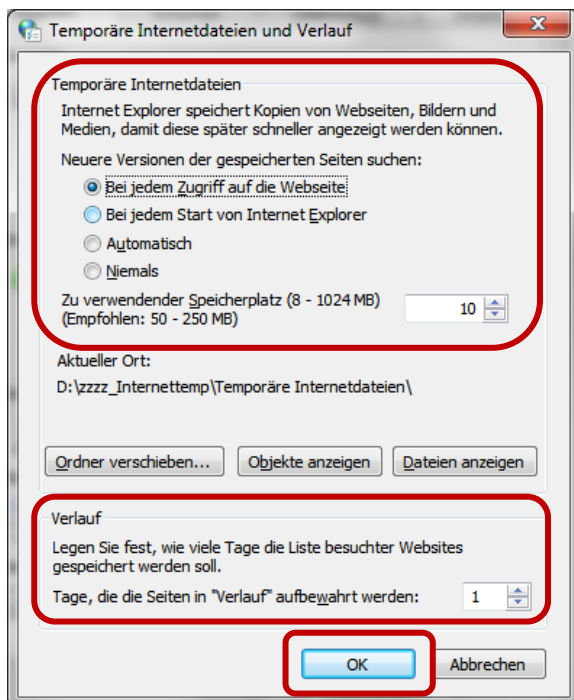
Temporäre Internetdateien und Verlauf

Temporäre Internetdateien

Internet Explorer speichert Kopien von Webseiten, Bildern und Medien, damit diese später schneller angezeigt werden können.

Neuere Versionen der gespeicherten Seiten suchen:

Bei jedem Zugriff auf die Webseite

Bei jedem Start von Internet Explorer

Automatisch

Niemals

Zu verwendender Speicherplatz (8 - 1024 MB) (Empfohlen: 50 - 250 MB)

10

Aktueller Ort:

D:\zzzz_Internettemp\Temporäre Internetdateien\

Ordner verschieben...

Objekte anzeigen

Dateien anzeigen

Verlauf

Legen Sie fest, wie viele Tage die Liste besuchter Websites gespeichert werden soll.

Tage, die die Seiten in "Verlauf" aufbewahrt werden:

1

OK

Abbrechen